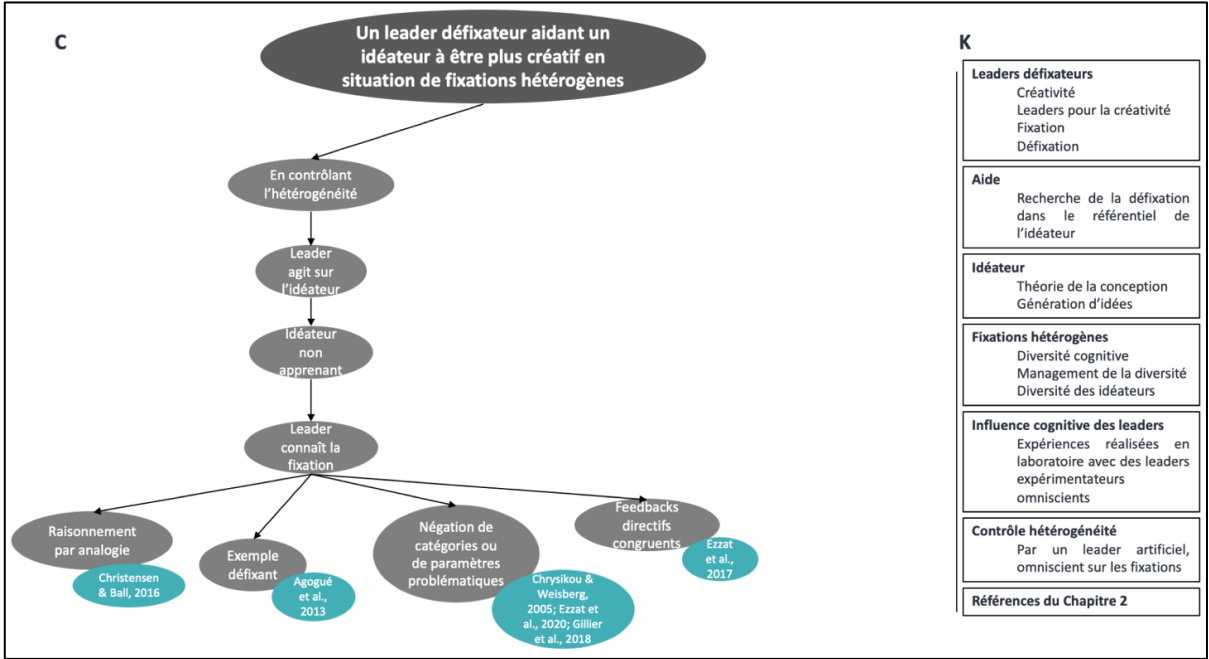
C

Un leader défixateur aidant un idéateur à être plus créatif en situation de fixations hétérogènes

En contrôlant l'hétérogénéité

Leader agit sur l'idéateur

Idéateur non apprenant

Leader connaît la fixation

Raisonnement par analogie

Christensen & Ball, 2016

Exemple défixant

Agogué et al., 2013

Négation de catégories ou de paramètres problématiques

Chrysikou & Weisberg, 2005; Ezzat et al., 2020; Gillier et al., 2018

Feedbacks directifs congruents

Ezzat et al., 2017

K

Leaders défixateurs
Créativité
Leaders pour la créativité
Fixation
Défixation

Aide
Recherche de la défixation dans le référentiel de l'idéateur

Idéateur
Théorie de la conception
Génération d'idées

Fixations hétérogènes
Diversité cognitive
Management de la diversité
Diversité des idéateurs

Influence cognitive des leaders
Expériences réalisées en laboratoire avec des leaders expérimentateurs omniscients

Contrôle hétérogénéité
Par un leader artificiel, omniscient sur les fixations

Références du Chapitre 2